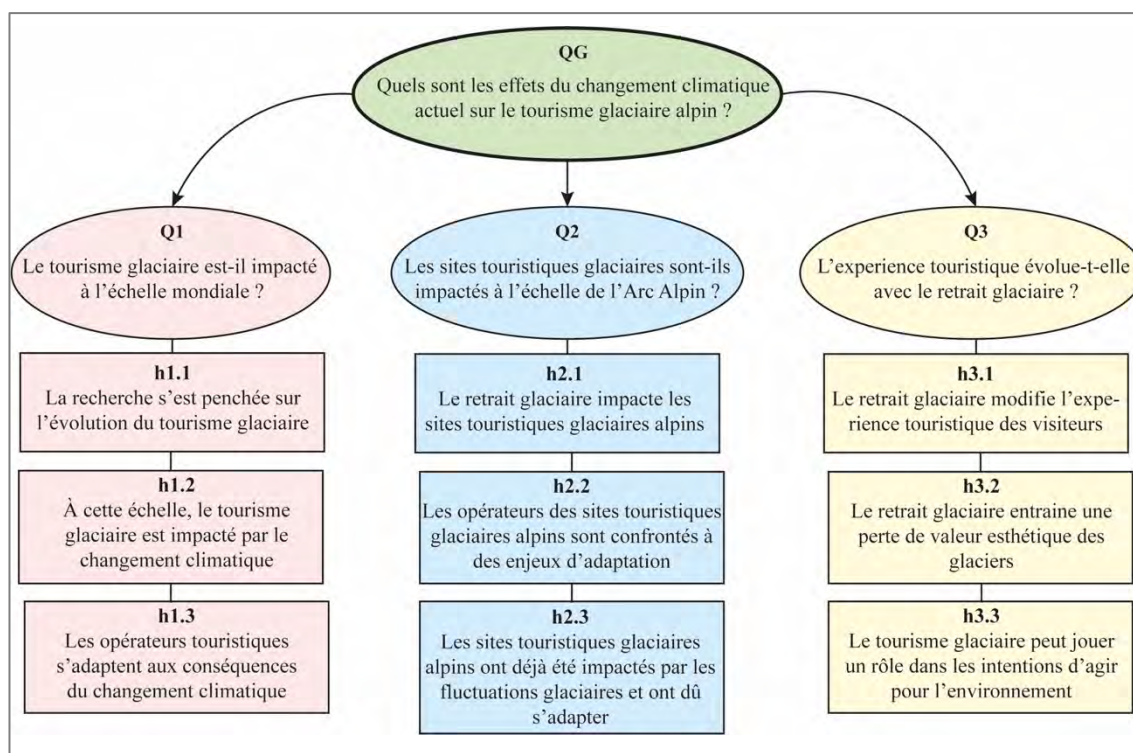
QG
Quels sont les effets du changement climatique actuel sur le tourisme glaciaire alpin ?

Q1
Le tourisme glaciaire est-il impacté à l'échelle mondiale ?

h1.1
La recherche s'est penchée sur l'évolution du tourisme glaciaire

h1.2
À cette échelle, le tourisme glaciaire est impacté par le changement climatique

h1.3
Les opérateurs touristiques s'adaptent aux conséquences du changement climatique

Q2
Les sites touristiques glaciaires sont-ils impactés à l'échelle de l'Arc Alpin ?

h2.1
Le retrait glaciaire impacte les sites touristiques glaciaires alpins

h2.2
Les opérateurs des sites touristiques glaciaires alpins sont confrontés à des enjeux d'adaptation

h2.3
Les sites touristiques glaciaires alpins ont déjà été impactés par les fluctuations glaciaires et ont dû s'adapter

Q3
L'experience touristique évolue-t-elle avec le retrait glaciaire ?

h3.1
Le retrait glaciaire modifie l'experience touristique des visiteurs

h3.2
Le retrait glaciaire entraine une perte de valeur esthétique des glaciers

h3.3
Le tourisme glaciaire peut jouer un rôle dans les intentions d'agir pour l'environnement